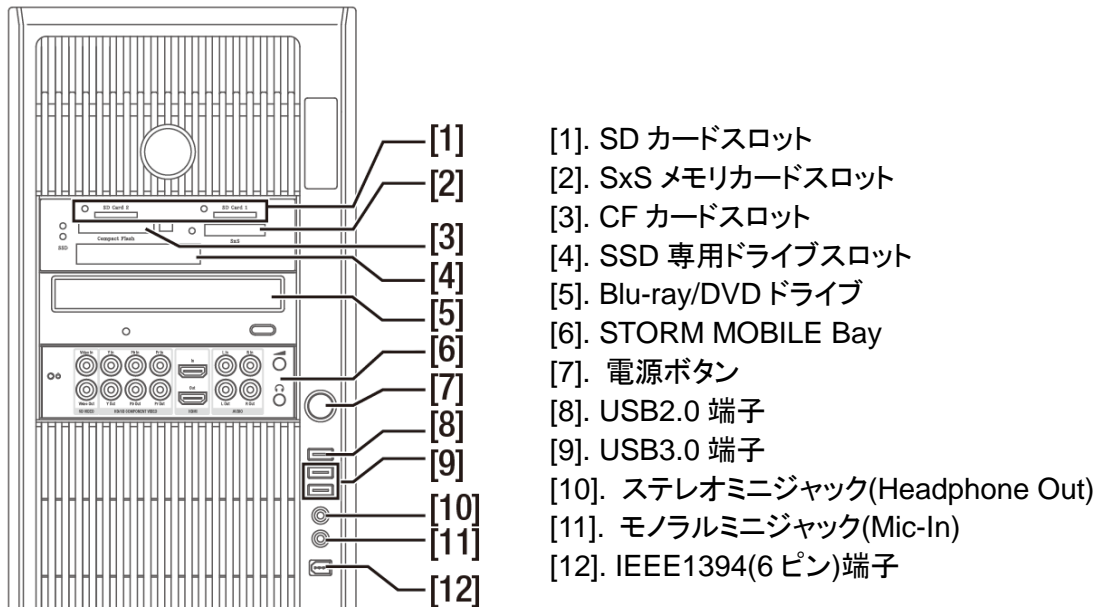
SD Card 2
SD Card 1
Compact Flash
SxS
SSD
[1]
[2]
[3]
[4]
[5]
[6]
[7]
[8]
[9]
[10]
[11]
[12]

[1]. SD カードスロット
[2]. SxS メモリカードスロット
[3]. CF カードスロット
[4]. SSD 専用ドライブスロット
[5]. Blu-ray/DVD ドライブ
[6]. STORM MOBILE Bay
[7]. 電源ボタン
[8]. USB2.0 端子
[9]. USB3.0 端子
[10]. ステレオミニジャック(Headphone Out)
[11]. モノラルミニジャック(Mic-In)
[12]. IEEE1394(6 ピン)端子